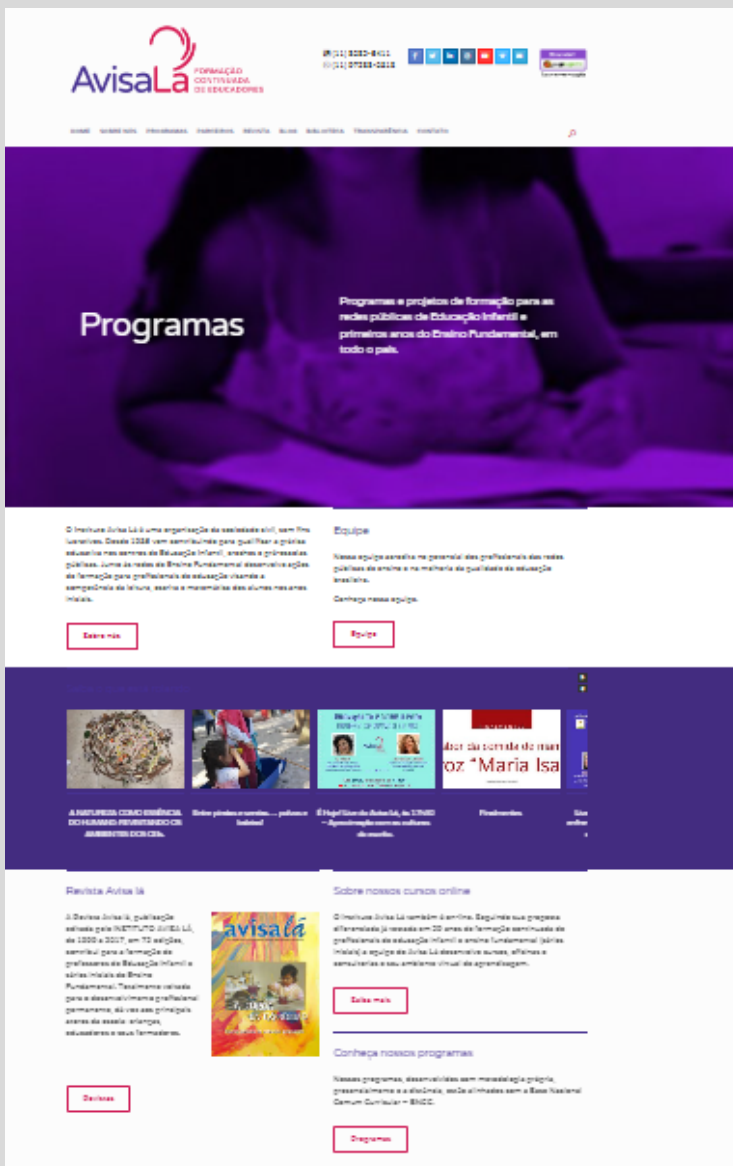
AvisaLá FORMAÇÃO CONTINUADA DE EDUCADORES

(11) 3030-8411
(11) 97333-0018

HOME SOBRE NÓS PROGRAMAS PARCEIROS REVISTA BLOG BIBLIOTECA TRANSPARÊNCIA CONTATO

Programas

Programas e projetos de formação para as redes públicas de Educação Infantil e primeiros anos do Ensino Fundamental, em todo o país.

O Instituto Avisa Lá é uma organização da sociedade civil, sem fins lucrativos. Desde 1986 vem contribuindo para qualificar a prática educativa nos centros de Educação Infantil, creches e pré-escolas públicas. Junto às redes de Ensino Fundamental desenvolve ações de formação para profissionais da educação visando a competência da leitura, escrita e matemática dos alunos nos anos iniciais.

Saiba mais

Equipe

Nossa equipe acredita no potencial dos profissionais das redes públicas de ensino e na melhoria da qualidade da educação brasileira.

Conheça nossa equipe.

Equipe

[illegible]

A NATUREZA COMO ESSÊNCIA DO HUMANO: REVISITANDO OS AMBIENTES DOS CEIs.

Entre pirões e arroios.... pelo as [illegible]

É Hoje! Live do Avisa Lá, às 17h00 – Aproximação com as culturas da escrita.

Finalmente.

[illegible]

Revista Avisa lá

A Revista Avisa lá, publicação editada pelo INSTITUTO AVISA LÁ, de 1999 a 2017, em 72 edições, contribui para a formação de professores da Educação Infantil e séries iniciais do Ensino Fundamental. Totalmente voltada para o desenvolvimento profissional permanente, dá voz aos principais atores da escola: crianças, educadores e seus formadores.

Revistas

Sobre nossos cursos online

O Instituto Avisa Lá também é online. Seguindo sua proposta diferenciada já testada em 30 anos de formação continuada de profissionais da educação infantil e ensino fundamental (séries iniciais) a equipe do Avisa Lá desenvolve cursos, oficinas e consultorias e seu ambiente virtual de aprendizagem.

Saiba mais

Conheça nossos programas

Nossos programas, desenvolvidos com metodologia própria, presencialmente e a distância, estão alinhados com a Base Nacional Comum Curricular – BNCC.

Programas